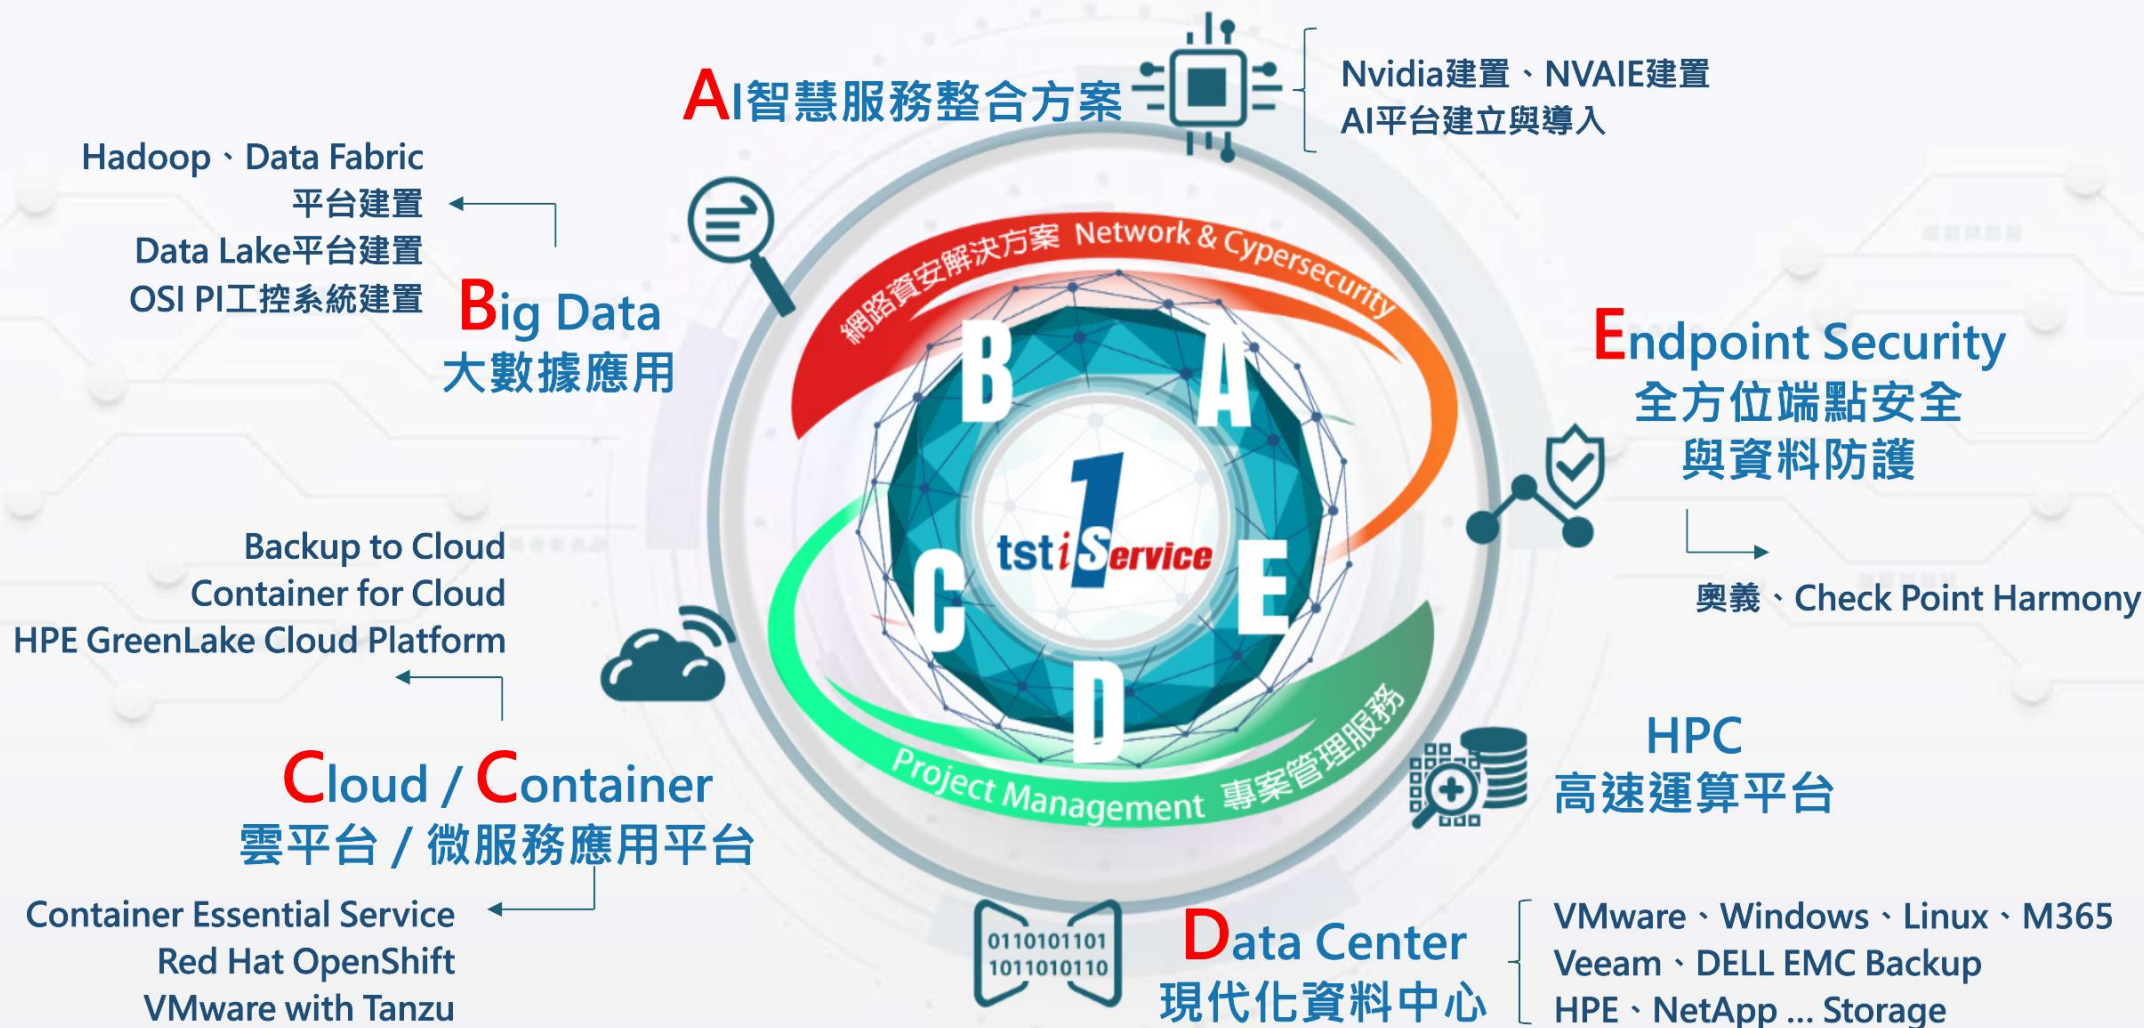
AI智慧服務整合方案

Nvidia建置、NVAIE建置
AI平台建立與導入

Hadoop、Data Fabric 平台建置
Data Lake平台建置
OSI PI工控系統建置

Big Data
大數據應用

網路資安解決方案 Network & Cypersecurity

B A C E D

tsti 1 Service

Endpoint Security
全方位端點安全
與資料防護

奧義、Check Point Harmony

Backup to Cloud
Container for Cloud
HPE GreenLake Cloud Platform

Project Management 專案管理服務

HPC
高速運算平台

Cloud / Container
雲平台 / 微服務應用平台

Container Essential Service
Red Hat OpenShift
VMware with Tanzu

0110101101
1011010110

Data Center
現代化資料中心

VMware、Windows、Linux、M365
Veeam、DELL EMC Backup
HPE、NetApp ... Storage